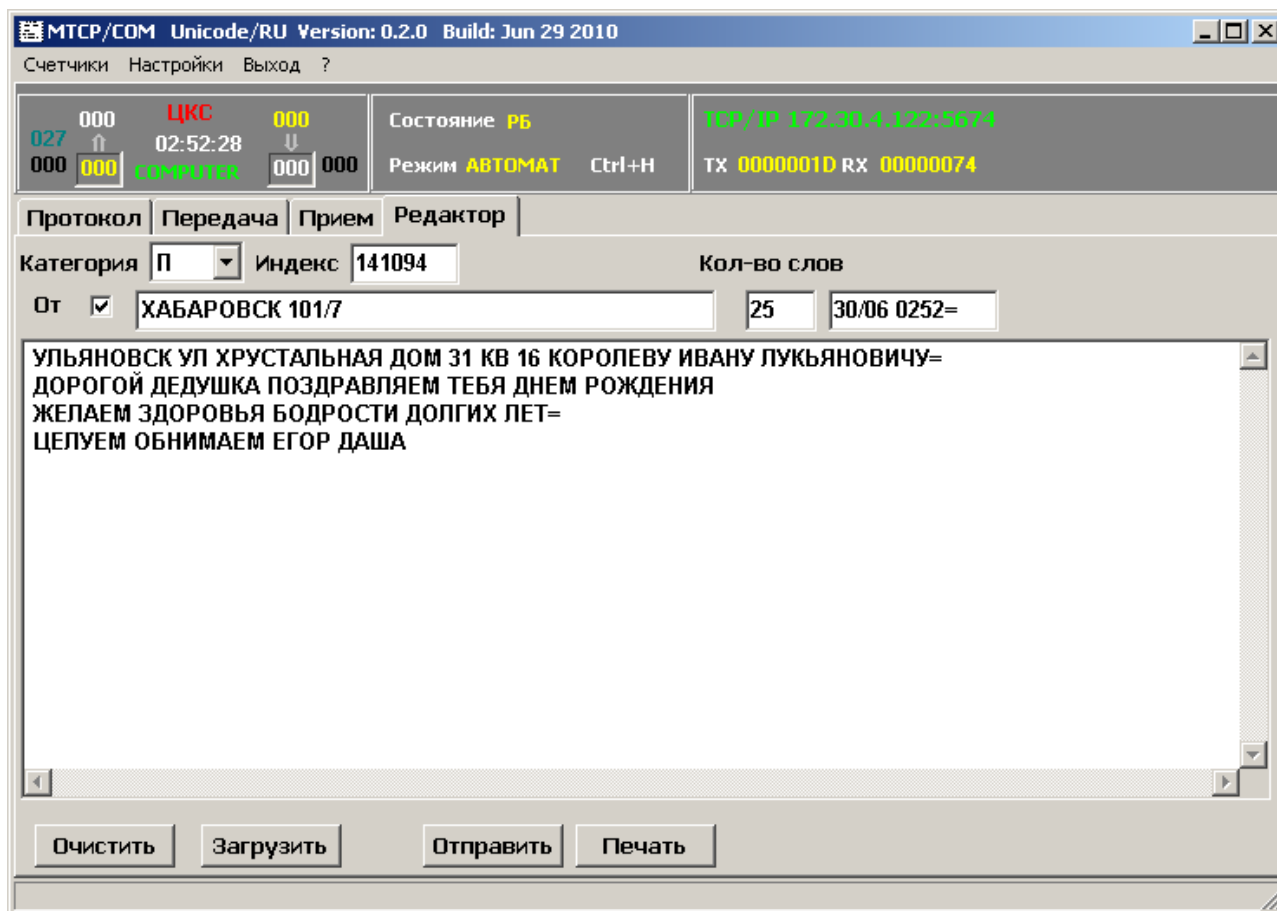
MTCP/COM Unicode/RU Version: 0.2.0 Build: Jun 29 2010

Счетчики Настройки Выход ?

000 ЦКС 000
027 02:52:28
000 000 COMPUTER 000 000

Состояние РБ
Режим АВТОМАТ Ctrl+H

TCP/IP 172.30.4.122:5674
TX 0000001D RX 00000074

Протокол | Передача | Прием | Редактор

Категория П Индекс 141094 Кол-во слов

От ☑ ХАБАРОВСК 101/7 25 30/06 0252=

УЛЬЯНОВСК УЛ ХРУСТАЛЬНАЯ ДОМ 31 КВ 16 КОРОЛЕВУ ИВАНУ ЛУКЬЯНОВИЧУ=
ДОРОГОЙ ДЕДУШКА ПОЗДРАВЛЯЕМ ТЕБЯ ДНЕМ РОЖДЕНИЯ
ЖЕЛАЕМ ЗДОРОВЬЯ БОДРОСТИ ДОЛГИХ ЛЕТ=
ЦЕЛУЕМ ОБНИМАЕМ ЕГОР ДАША

Очистить Загрузить Отправить Печать